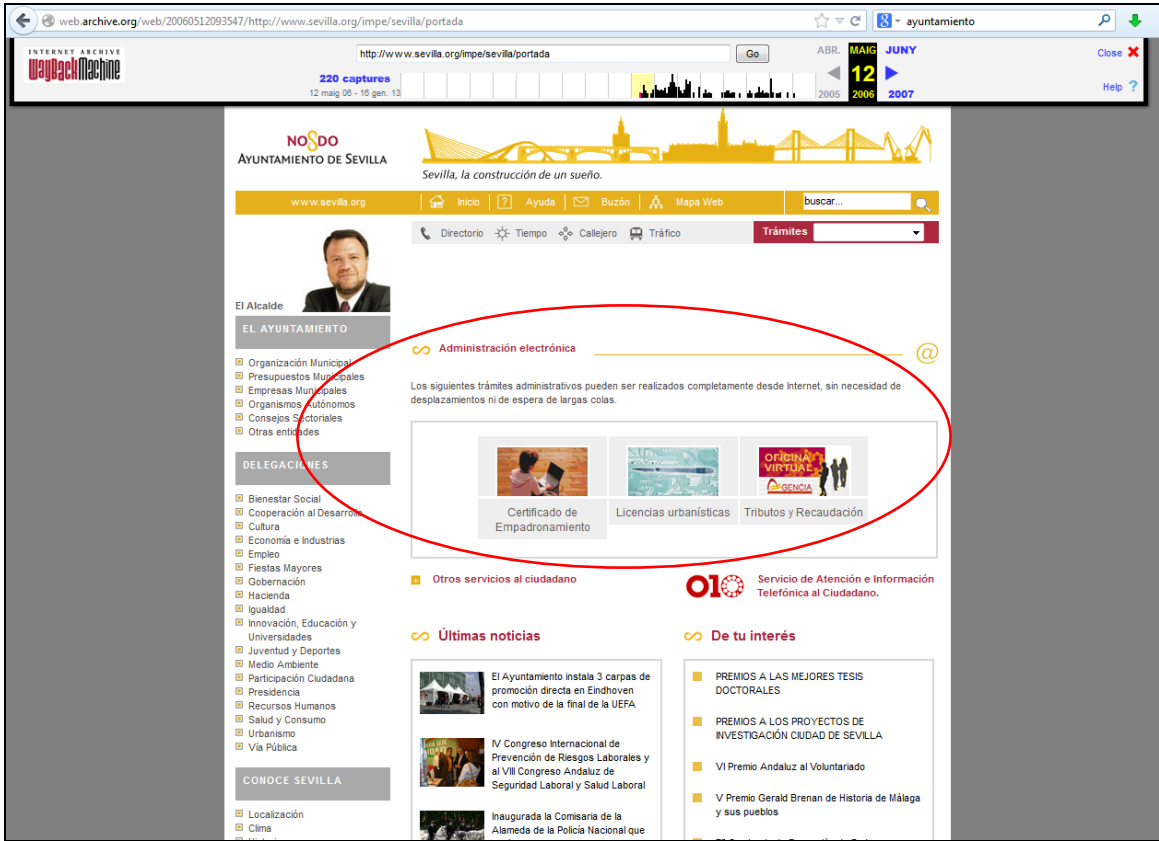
web.archive.org/web/20060512093547/http://www.sevilla.org/impe/sevilla/portada

ayuntamiento

INTERNET ARCHIVE
WaybackMachine

http://www.sevilla.org/impe/sevilla/portada

Go

220 captures
12 maig 06 - 16 gen. 13

ABR.
MAIG
JUNY

12

2005
2006
2007

Close

Help

NO8DO
AYUNTAMIENTO DE SEVILLA

Sevilla, la construcción de un sueño.

www.sevilla.org

Inicio | Ayuda | Buzón | Mapa Web

buscar...

Directorio | Tiempo | Callejero | Tráfico

Trámites

El Alcalde

EL AYUNTAMIENTO

Organización Municipal
Presupuestos Municipales
Empresas Municipales
Organismos Autónomos
Consejos Sectoriales
Otras entidades

DELEGACIONES

Bienestar Social
Cooperación al Desarrollo
Cultura
Economía e Industrias
Empleo
Fiestas Mayores
Gobernación
Hacienda
Igualdad
Innovación, Educación y Universidades
Juventud y Deportes
Medio Ambiente
Participación Ciudadana
Presidencia
Recursos Humanos
Salud y Consumo
Urbanismo
Vía Pública

CONOCE SEVILLA

Localización
Clima

Administración electrónica

@

Los siguientes trámites administrativos pueden ser realizados completamente desde Internet, sin necesidad de desplazamientos ni de espera de largas colas.

Certificado de Empadronamiento

Licencias urbanísticas

OFICINA VIRTUAL
AGENCIA

Tributos y Recaudación

Otros servicios al ciudadano

010

Servicio de Atención e Información Telefónica al Ciudadano.

Últimas noticias

El Ayuntamiento instala 3 carpas de promoción directa en Eindhoven con motivo de la final de la UEFA

IV Congreso Internacional de Prevención de Riesgos Laborales y al VIII Congreso Andaluz de Seguridad Laboral y Salud Laboral

Inaugurada la Comisaria de la Alameda de la Policía Nacional que

De tu interés

PREMIOS A LAS MEJORES TESIS DOCTORALES

PREMIOS A LOS PROYECTOS DE INVESTIGACIÓN CIUDAD DE SEVILLA

VI Premio Andaluz al Voluntariado

V Premio Gerald Brenan de Historia de Málaga y sus pueblos